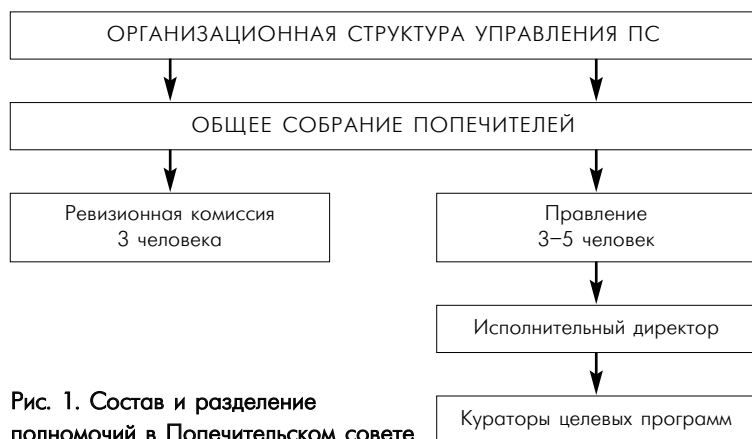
ОРГАНИЗАЦИОННАЯ СТРУКТУРА УПРАВЛЕНИЯ ПС

ОБЩЕЕ СОБРАНИЕ ПОПЕЧИТЕЛЕЙ

Ревизионная комиссия
3 человека

Правление
3–5 человек

Исполнительный директор

Кураторы целевых программ

Рис. 1. Состав и разделение полномочий в Попечительском совете